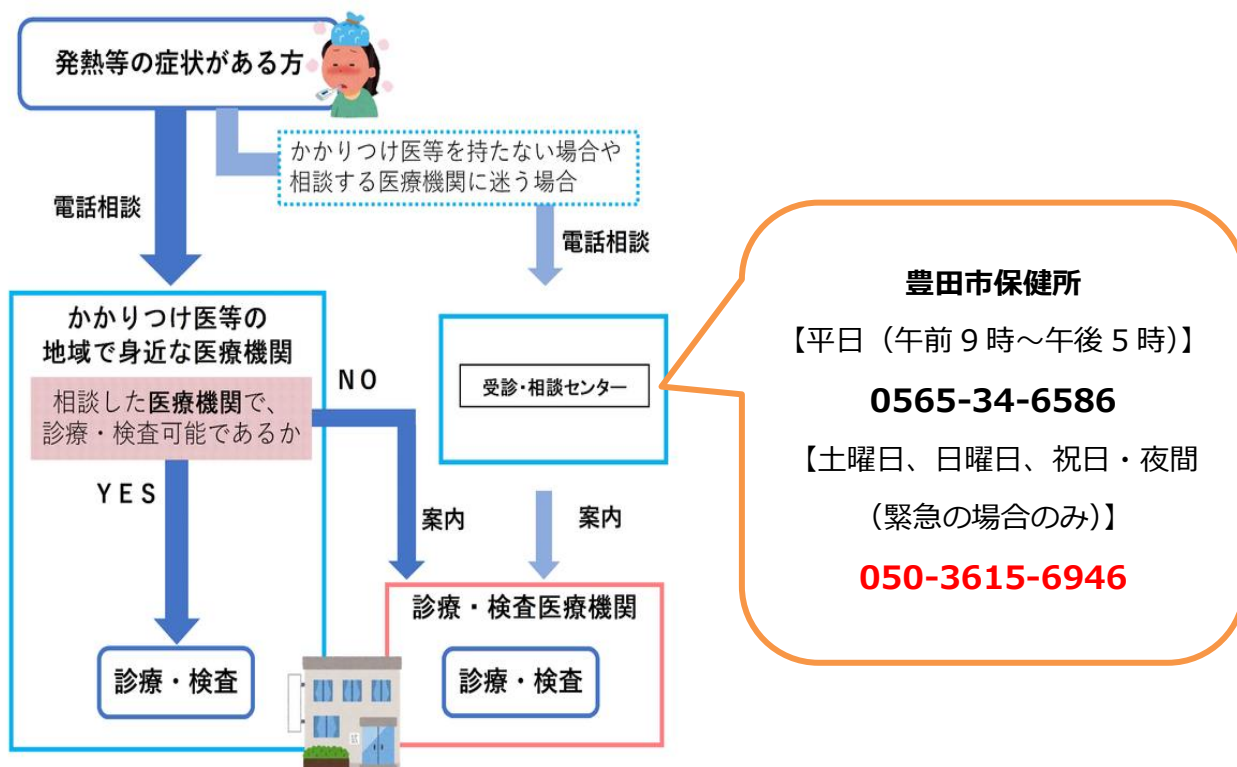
発熱等の症状がある方

かかりつけ医等を持たない場合や相談する医療機関に迷う場合

電話相談

電話相談

かかりつけ医等の地域で身近な医療機関

相談した医療機関で、診療・検査可能であるか

NO

受診・相談センター

豊田市保健所

【平日（午前９時～午後５時)】

0565-34-6586

【土曜日、日曜日、祝日・夜間（緊急の場合のみ)】

050-3615-6946

YES

案内

案内

診療・検査医療機関

診療・検査

診療・検査